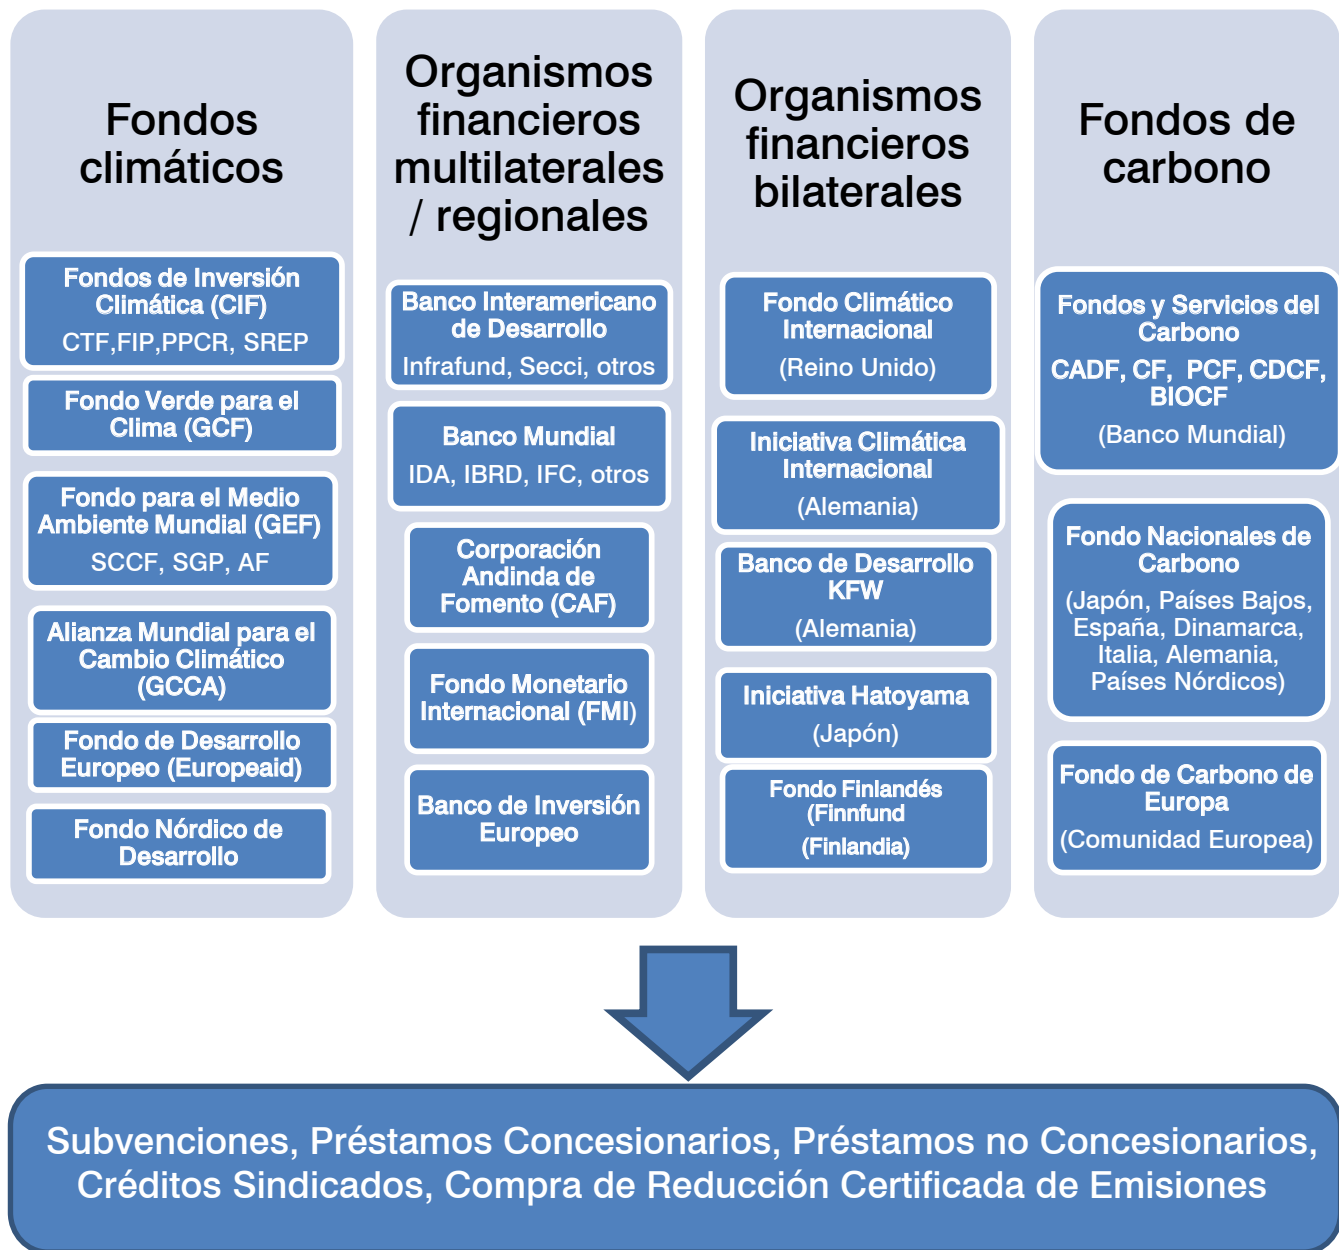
Fondos climáticos

Fondos de Inversión Climática (CIF)
CTF,FIP,PPCR, SREP

Fondo Verde para el Clima (GCF)

Fondo para el Medio Ambiente Mundial (GEF)
SCCF, SGP, AF

Alianza Mundial para el Cambio Climático (GCCA)

Fondo de Desarrollo Europeo (Europeaid)

Fondo Nórdico de Desarrollo

Organismos financieros multilaterales / regionales

Banco Interamericano de Desarrollo
Infrafund, Secci, otros

Banco Mundial
IDA, IBRD, IFC, otros

Corporación Andinda de Fomento (CAF)

Fondo Monetario Internacional (FMI)

Banco de Inversión Europeo

Organismos financieros bilaterales

Fondo Climático Internacional
(Reino Unido)

Iniciativa Climática Internacional
(Alemania)

Banco de Desarrollo KFW
(Alemania)

Iniciativa Hatoyama
(Japón)

Fondo Finlandés (Finnfund
(Finlandia)

Fondos de carbono

Fondos y Servicios del Carbono
CADF, CF, PCF, CDCF, BIOCF
(Banco Mundial)

Fondo Nacionales de Carbono
(Japón, Países Bajos, España, Dinamarca, Italia, Alemania, Países Nórdicos)

Fondo de Carbono de Europa
(Comunidad Europea)

Subvenciones, Préstamos Concesionarios, Préstamos no Concesionarios, Créditos Sindicados, Compra de Reducción Certificada de Emisiones